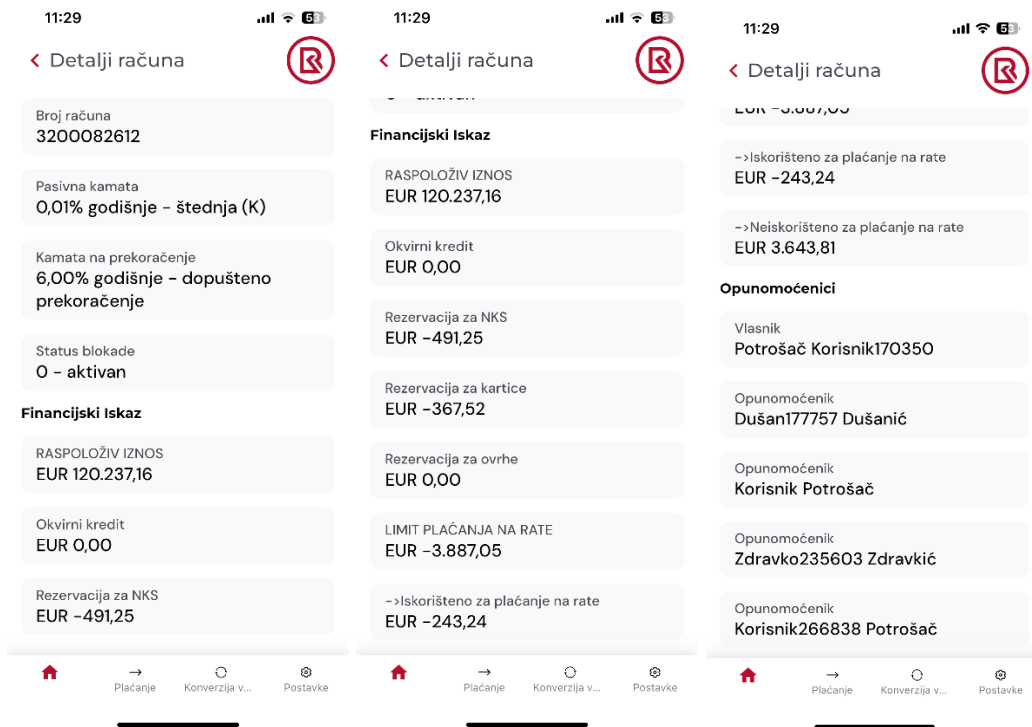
11:29

< Detalji računa

Broj računa
3200082612

Pasivna kamata
0,01% godišnje - štednja (K)

Kamata na prekoračenje
6,00% godišnje - dopušteno prekoračenje

Status blokade
0 - aktivan

Financijski Iskaz

RASPOLOŽIV IZNOS
EUR 120.237,16

Okvirni kredit
EUR 0,00

Rezervacija za NKS
EUR -491,25

Plaćanje Konverzija v... Postavke

11:29

< Detalji računa

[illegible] - aktivan

Financijski Iskaz

RASPOLOŽIV IZNOS
EUR 120.237,16

Okvirni kredit
EUR 0,00

Rezervacija za NKS
EUR -491,25

Rezervacija za kartice
EUR -367,52

Rezervacija za ovrhe
EUR 0,00

LIMIT PLAĆANJA NA RATE
EUR -3.887,05

->Iskorišteno za plaćanje na rate
EUR -243,24

Plaćanje Konverzija v... Postavke

11:29

< Detalji računa

EUR -3.887,05

->Iskorišteno za plaćanje na rate
EUR -243,24

->Neiskorišteno za plaćanje na rate
EUR 3.643,81

Opunomoćenici

Vlasnik
Potrošač Korisnik170350

Opunomoćenik
Dušan177757 Dušanić

Opunomoćenik
Korisnik Potrošač

Opunomoćenik
Zdravko235603 Zdravkić

Opunomoćenik
Korisnik266838 Potrošač

Plaćanje Konverzija v... Postavke